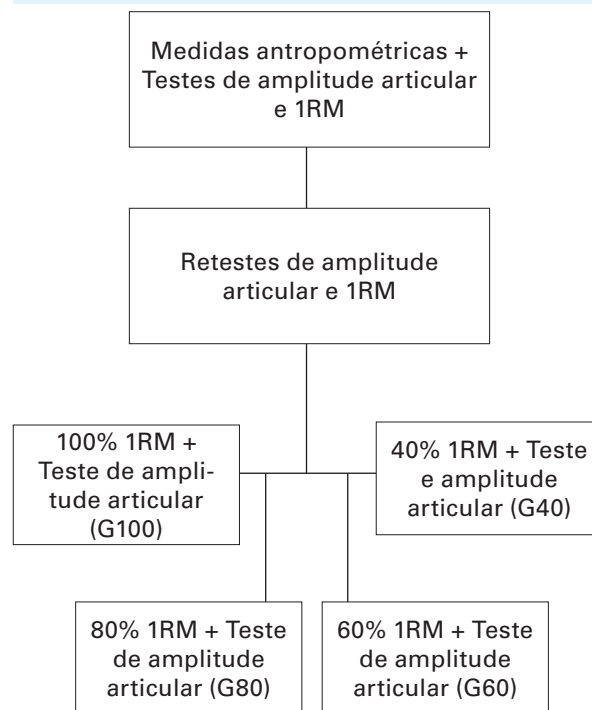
Medidas antropométricas + Testes de amplitude articular e 1RM

Retestes de amplitude articular e 1RM

100% 1RM + Teste de amplitude articular (G100)

40% 1RM + Teste e amplitude articular (G40)

80% 1RM + Teste de amplitude articular (G80)

60% 1RM + Teste de amplitude articular (G60)